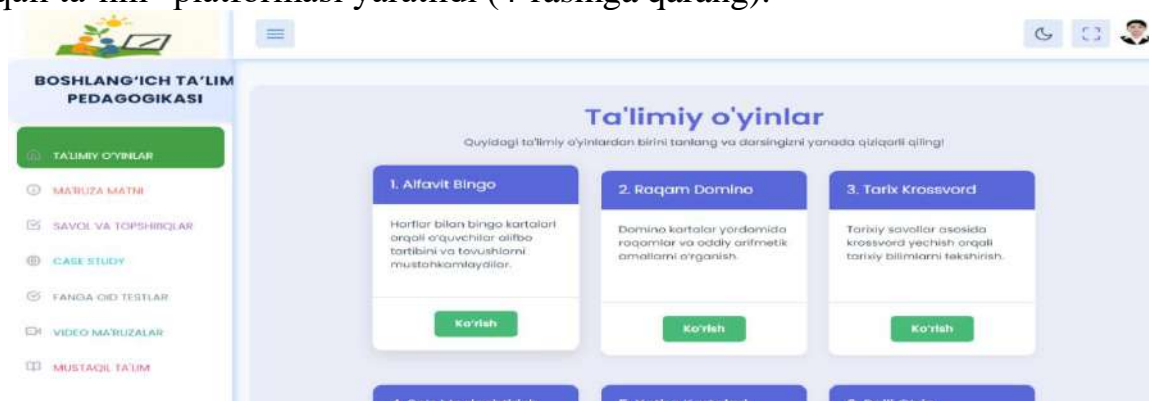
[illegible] ta'lim" platformasi yaratildi (7-rasmga qarang).

BOSHLANG'ICH TA'LIM PEDAGOGIKASI

TA'LIMIY O'YINLAR
MA'RUZA MATNI
SAVOL VA TOPSHIRIQLAR
CASE STUDY
FANGA OID TESTLAR
VIDEO MA'RUZALAR
MUSTAQIL TA'LIM

Ta'limiy o'yinlar

Quyidagi ta'limiy o'yinlardan birini tanlang va darsingizni yanada qiziqarli qiling!

1. Alfavit Bingo
Harflar bilan bingo kartalari orqali o'quvchilar alifbo tartibini va tovushlarni mustahkamlaydilar.
Ko'rish

2. Raqam Domino
Domino kartalar yordamida raqamlar va oddiy arifmetik amallarni o'rganish.
Ko'rish

3. Tarix Krossvord
Tarixiy savollar asosida krossvord yechish orqali tarixiy bilimlarni tekshirish.
Ko'rish

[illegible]